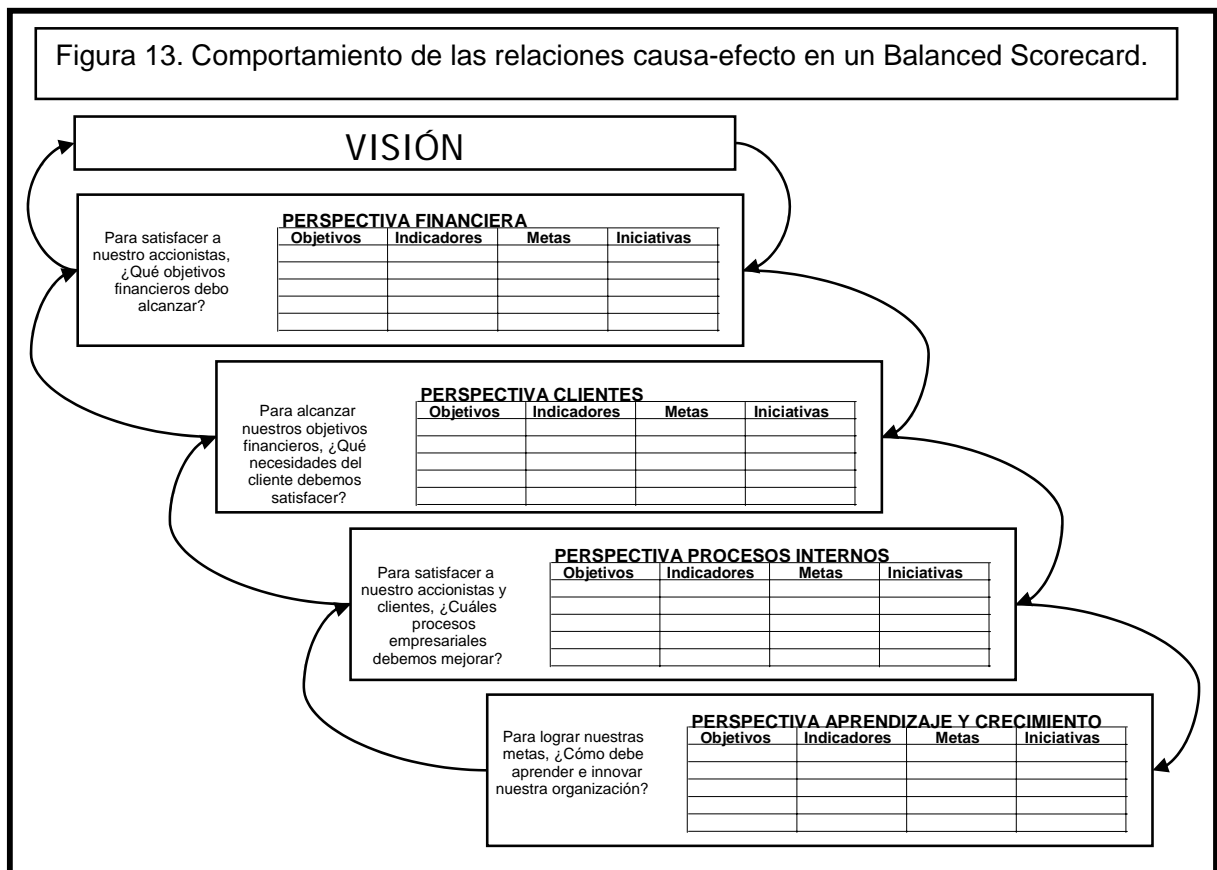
Figura 13. Comportamiento de las relaciones causa-efecto en un Balanced Scorecard.

VISIÓN

Para satisfacer a nuestro accionistas, ¿Qué objetivos financieros debo alcanzar?

PERSPECTIVA FINANCIERA

| Objetivos | Indicadores | Metas | Iniciativas |
|---|---|---|---|
| | | | |
| | | | |
| | | | |
| | | | |
| | | | |

Para alcanzar nuestros objetivos financieros, ¿Qué necesidades del cliente debemos satisfacer?

PERSPECTIVA CLIENTES

| Objetivos | Indicadores | Metas | Iniciativas |
|---|---|---|---|
| | | | |
| | | | |
| | | | |
| | | | |
| | | | |

Para satisfacer a nuestro accionistas y clientes, ¿Cuáles procesos empresariales debemos mejorar?

PERSPECTIVA PROCESOS INTERNOS

| Objetivos | Indicadores | Metas | Iniciativas |
|---|---|---|---|
| | | | |
| | | | |
| | | | |
| | | | |
| | | | |

Para lograr nuestras metas, ¿Cómo debe aprender e innovar nuestra organización?

PERSPECTIVA APRENDIZAJE Y CRECIMIENTO

| Objetivos | Indicadores | Metas | Iniciativas |
|---|---|---|---|
| | | | |
| | | | |
| | | | |
| | | | |
| | | | |